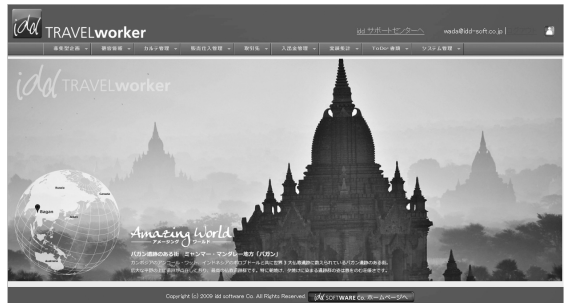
idd TRAVELworker

サポートセンターへ wada@dd-soft.co.jp

事業計画 | 顧客管理 | カルテ管理 | 販売仕入管理 | 発行系 | 入出金管理 | 営業支援 | ToDo・連絡 | システム管理

idd TRAVELworker

Bagan

Amazing World
アメージング ワールド

バガン遺跡のある街 ミャンマー・マンダレー地方「バガン」

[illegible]

Copyright (c) 2009 idd software Co. All Rights Reserved. idd SOFTWARE Co. ホームページへ